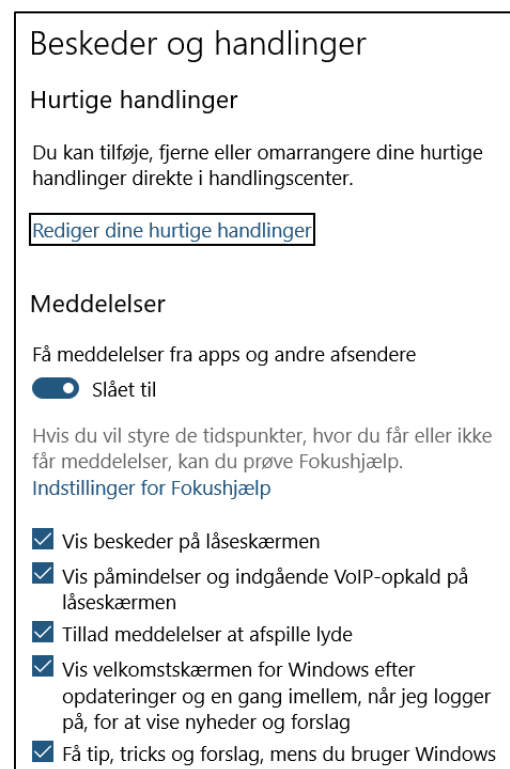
Beskeder og handlinger

Hurtige handlinger

Du kan tilføje, fjerne eller omarrangere dine hurtige handlinger direkte i handlingscenter.

Rediger dine hurtige handlinger

Meddelelser

Få meddelelser fra apps og andre afsendere

Slået til

Hvis du vil styre de tidspunkter, hvor du får eller ikke får meddelelser, kan du prøve Fokushjælp.
Indstillinger for Fokushjælp

Vis beskeder på låseskærmen

Vis påmindelser og indgående VoIP-opkald på låseskærmen

Tillad meddelelser at afspille lyde

Vis velkomstskærmen for Windows efter opdateringer og en gang imellem, når jeg logger på, for at vise nyheder og forslag

Få tip, tricks og forslag, mens du bruger Windows